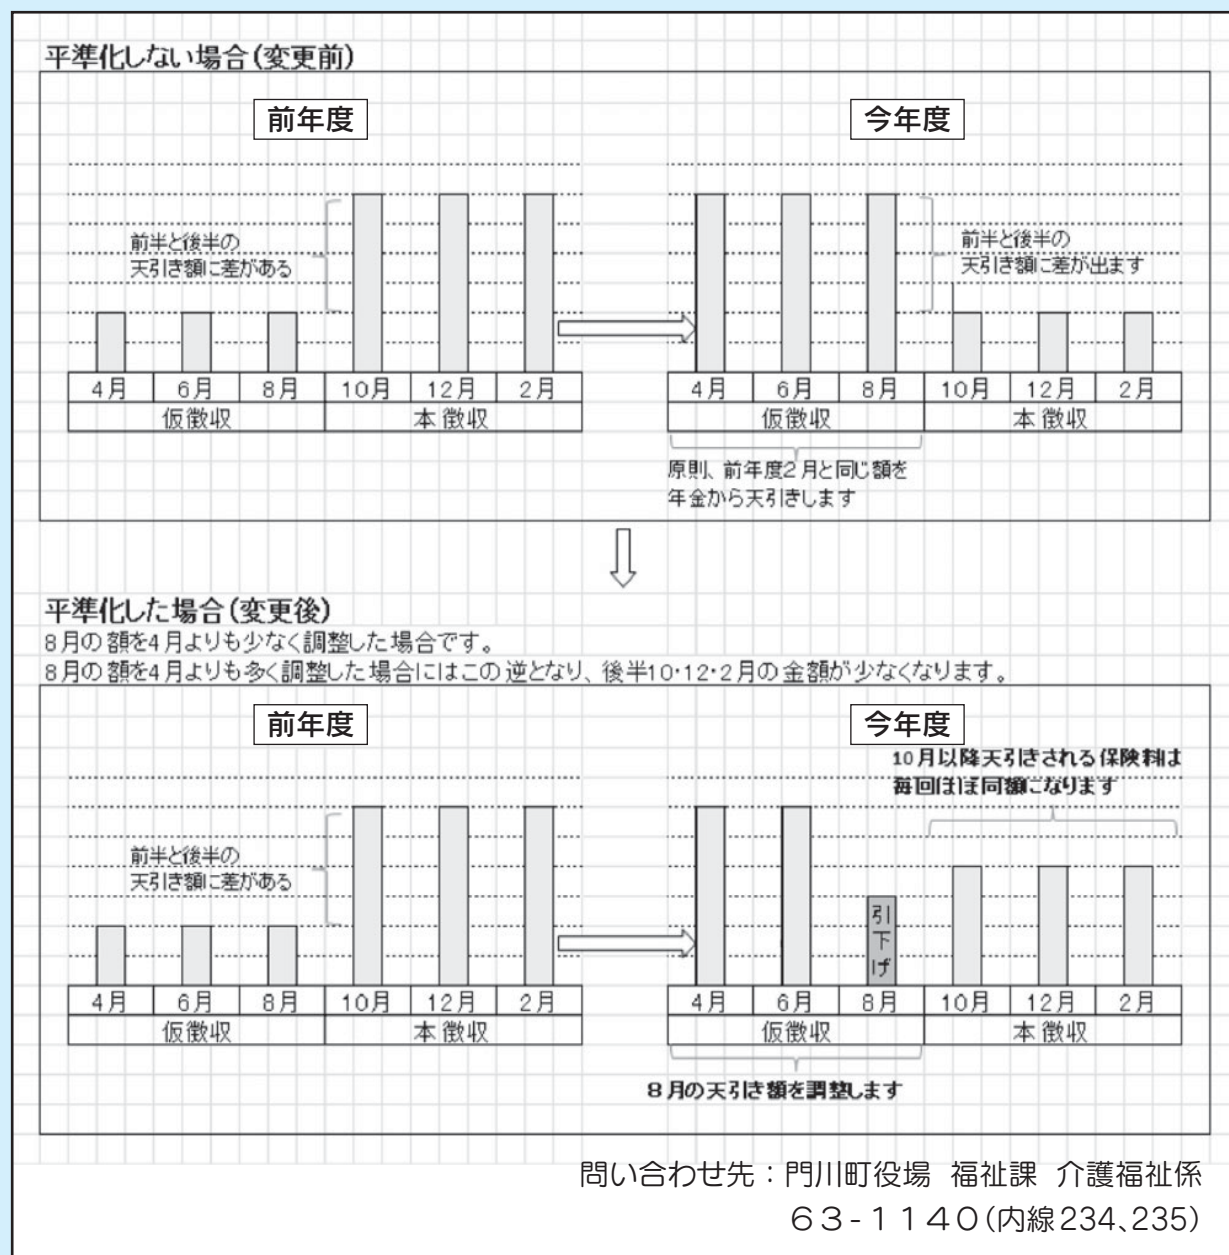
平準化しない場合(変更前)

前年度

今年度

前半と後半の天引き額に差がある

前半と後半の天引き額に差が出ます

| 4月 | 6月 | 8月 | 10月 | 12月 | 2月 |
|---|---|---|---|---|---|
| 仮徴収 | | | 本徴収 | | |

| 4月 | 6月 | 8月 | 10月 | 12月 | 2月 |
|---|---|---|---|---|---|
| 仮徴収 | | | 本徴収 | | |

原則、前年度2月と同じ額を年金から天引きします

平準化した場合(変更後)
8月の額を4月よりも少なく調整した場合です。
8月の額を4月よりも多く調整した場合にはこの逆となり、後半10・12・2月の金額が少なくなります。

前年度

今年度

10月以降天引きされる保険料は毎回ほぼ同額になります

前半と後半の天引き額に差がある

引下げ

| 4月 | 6月 | 8月 | 10月 | 12月 | 2月 |
|---|---|---|---|---|---|
| 仮徴収 | | | 本徴収 | | |

| 4月 | 6月 | 8月 | 10月 | 12月 | 2月 |
|---|---|---|---|---|---|
| 仮徴収 | | | 本徴収 | | |

8月の天引き額を調整します

問い合わせ先：門川町役場 福祉課 介護福祉係
63-1140(内線234、235)